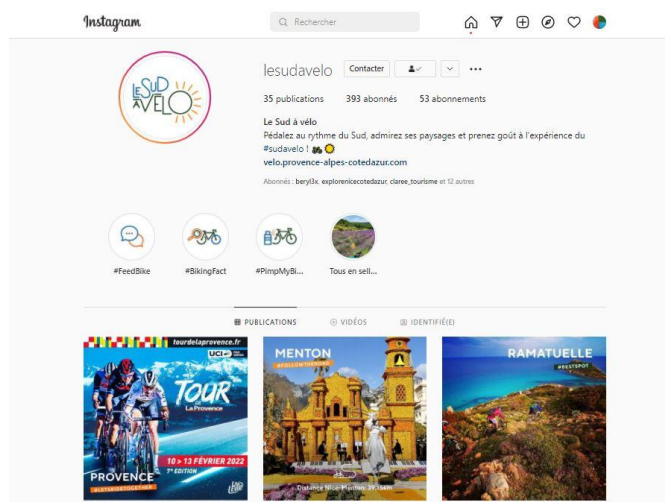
Instagram

Rechercher

LE SUD à VÉLO

lesudavelo

Contacter

35 publications 393 abonnés 53 abonnements

Le Sud à vélo

Pédalez au rythme du Sud, admirez ses paysages et prenez goût à l'expérience du #sudavelo ! 🚴☀️

velo.provence-alpes-cotedazur.com

Abonnés : beryl3x, explorenicecotedazur, claree_tourisme et 12 autres

#FeedBike

#BikingFact

#PimpMyBi...

Tous en sell...

PUBLICATIONS

VIDÉOS

IDENTIFIÉ(E)

tourdelaprovence.fr

UCI

TOUR La Provence

10 > 13 FÉVRIER 2022

7e ÉDITION

PROVENCE

MENTON

#FOLLOWTHESUD

Distance Nice-Menton: 39,1km

RAMATUELLE

#BESTSPOT